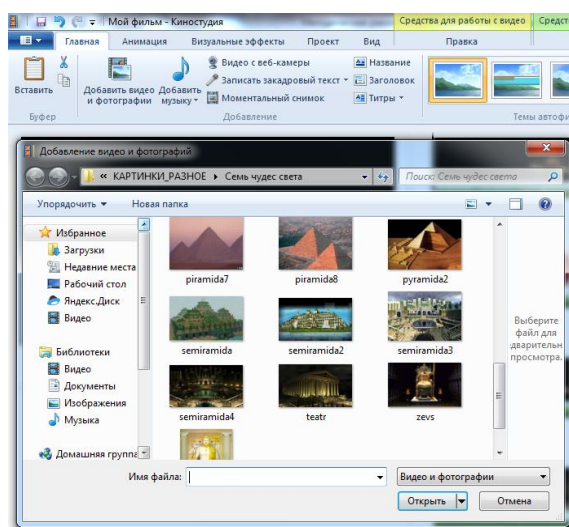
Мой фильм - Киностудия

Средства для работы с видео

Средст

Главная

Анимация

Визуальные эффекты

Проект

Вид

Правка

Вставить

Добавить видео и фотографии

Добавить музыку

Видео с веб-камеры

Записать закадровый текст

Моментальный снимок

Название

Заголовок

Титры

Буфер

Добавление

Темы автоф

Добавление видео и фотографий

« КАРТИНКИ_РАЗНОЕ ▸ Семь чудес света

Поиск: Семь чудес света

Упорядочить ▾

Новая папка

Избранное

Загрузки

Недавние места

Рабочий стол

Яндекс.Диск

Видео

Библиотеки

Видео

Документы

Изображения

Музыка

Домашняя группа

piramida7

piramida8

pyramida2

semiramida

semiramida2

semiramida3

semiramida4

teatr

zevs

Выберите файл для дварительн просмотра.

Имя файла:

Видео и фотографии

Открыть

Отмена